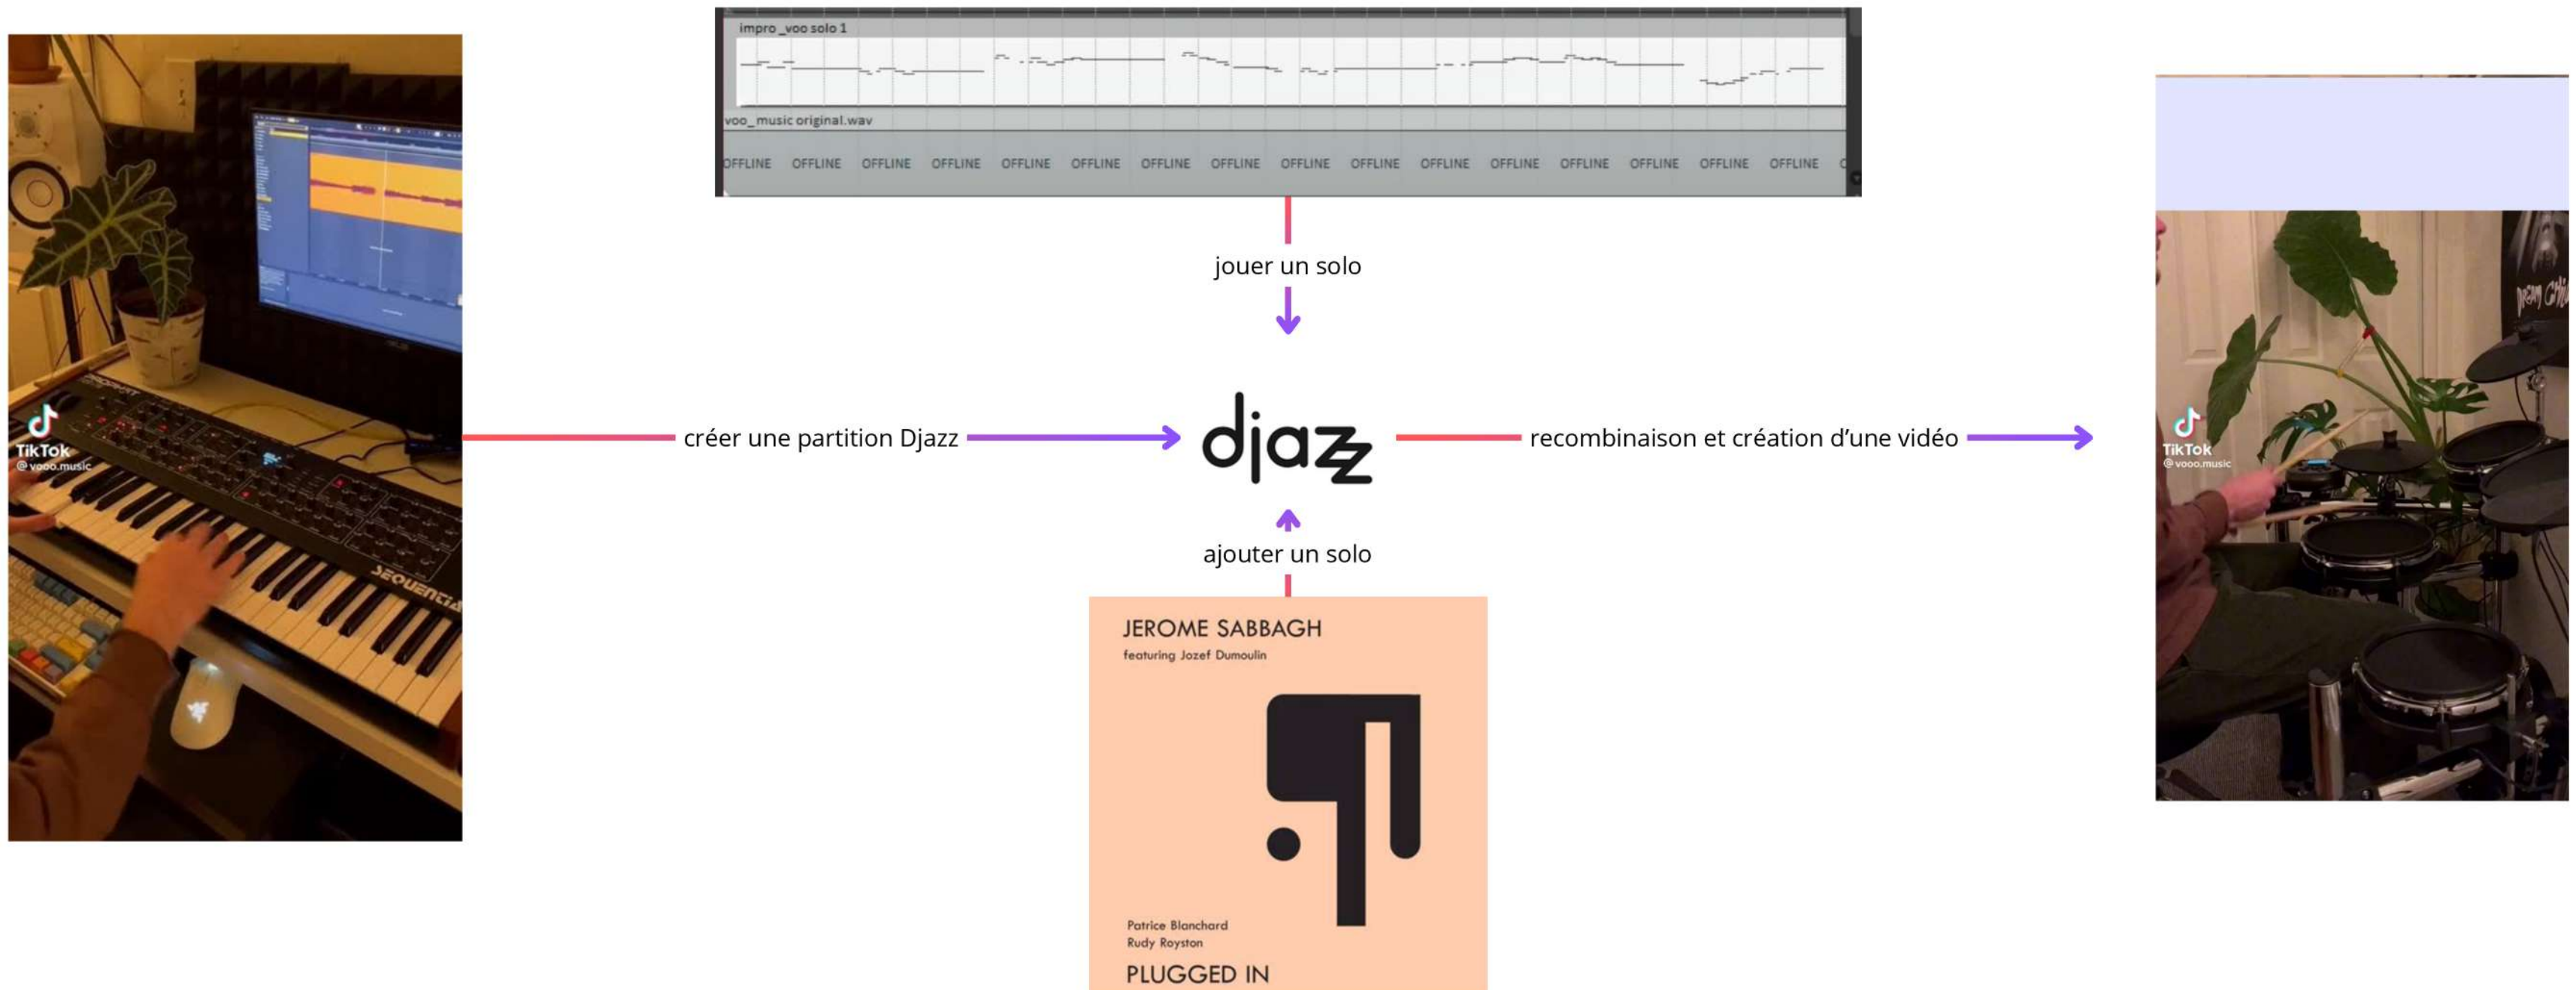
TikTok
@vooo.music

SEQUENTIAL

impro_voo solo 1

voo_music original.wav

OFFLINE OFFLINE OFFLINE OFFLINE OFFLINE OFFLINE OFFLINE OFFLINE OFFLINE OFFLINE OFFLINE OFFLINE OFFLINE OFFLINE OFFLINE OFFLINE

jouer un solo

créer une partition Djazz

djazz

recombinaison et création d'une vidéo

ajouter un solo

JEROME SABBAGH
featuring Jozef Dumoulin

Patrice Blanchard
Rudy Royston

PLUGGED IN

TikTok
@vooo.music